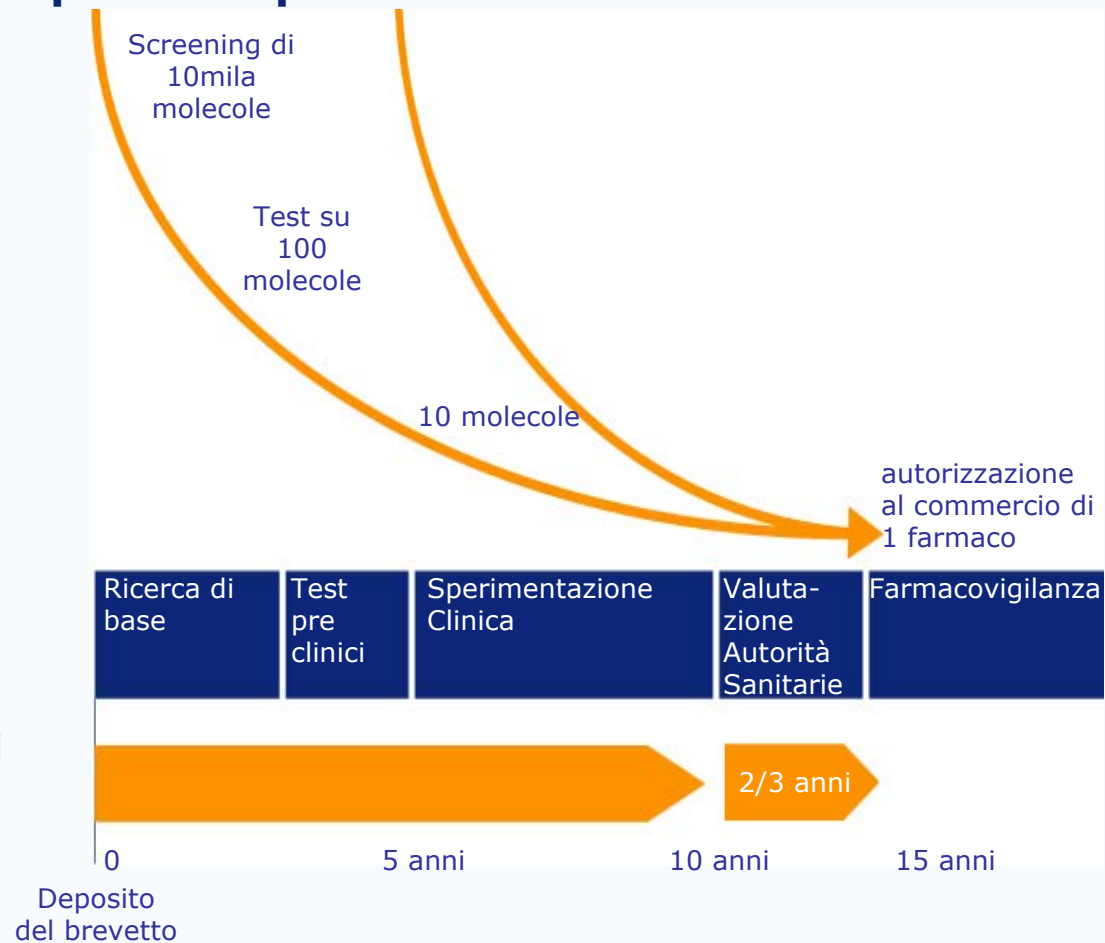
Screening di 10mila molecole

Test su 100 molecole

10 molecole

autorizzazione al commercio di 1 farmaco

| Ricerca di base | Test pre clinici | Sperimentazione Clinica | Valutazione Autorità Sanitarie | Farmacovigilanza |
|---|---|---|---|---|

2/3 anni

0 5 anni 10 anni 15 anni

Deposito del brevetto